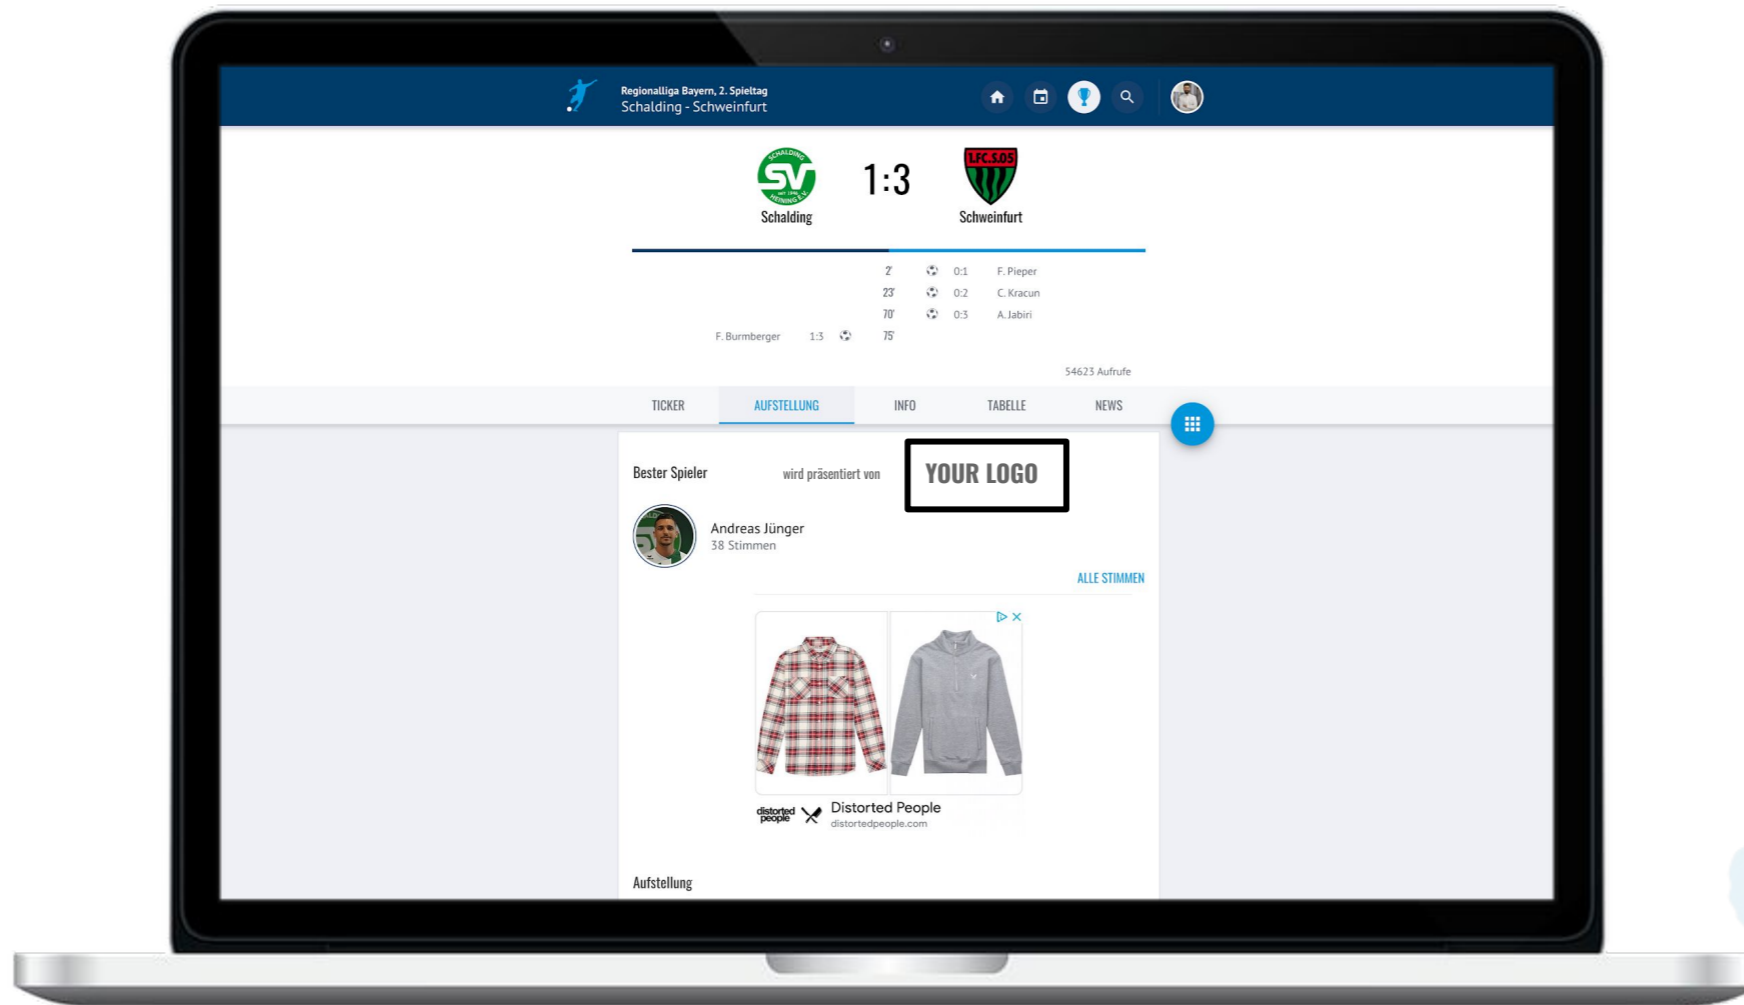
Regionalliga Bayern, 2. Spieltag
Schalding - Schweinfurt

SV
Schalding
1:3
LFC.S.05
Schweinfurt

2' 0:1 F. Pieper
23' 0:2 C. Kracun
70' 0:3 A. Jabiri
F. Burmberger 1:3 75'

54623 Aufrufe

TICKER
AUFSTELLUNG
INFO
TABELLE
NEWS

Bester Spieler
wird präsentiert von
YOUR LOGO

Andreas Jünger
38 Stimmen

ALLE STIMMEN

distorted people
Distorted People
distortedpeople.com

Aufstellung